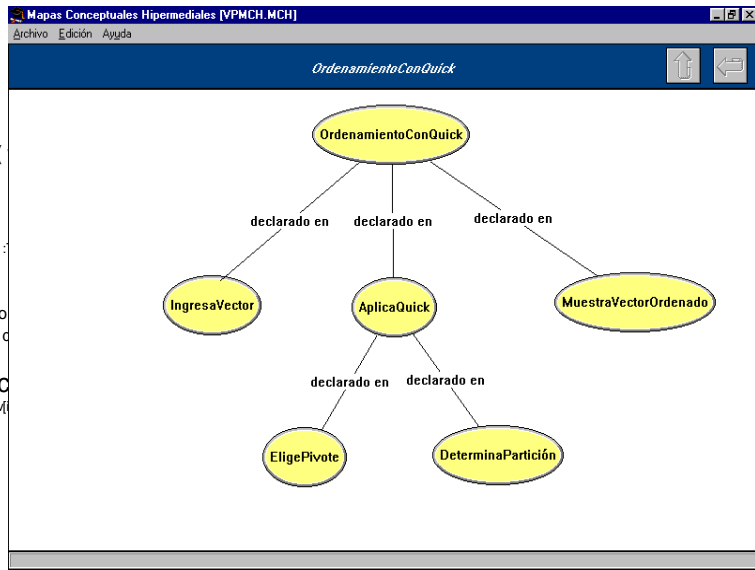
Mapas Conceptuales Hipermediales [VPMCH.MCH]
Archivo Edición Ayuda

OrdenamientoConQuick

OrdenamientoConQuick

declarado en declarado en declarado en

IngresaVector AplicaQuick MuestraVectorOrdenado

declarado en declarado en

EligePivote DeterminaPartición